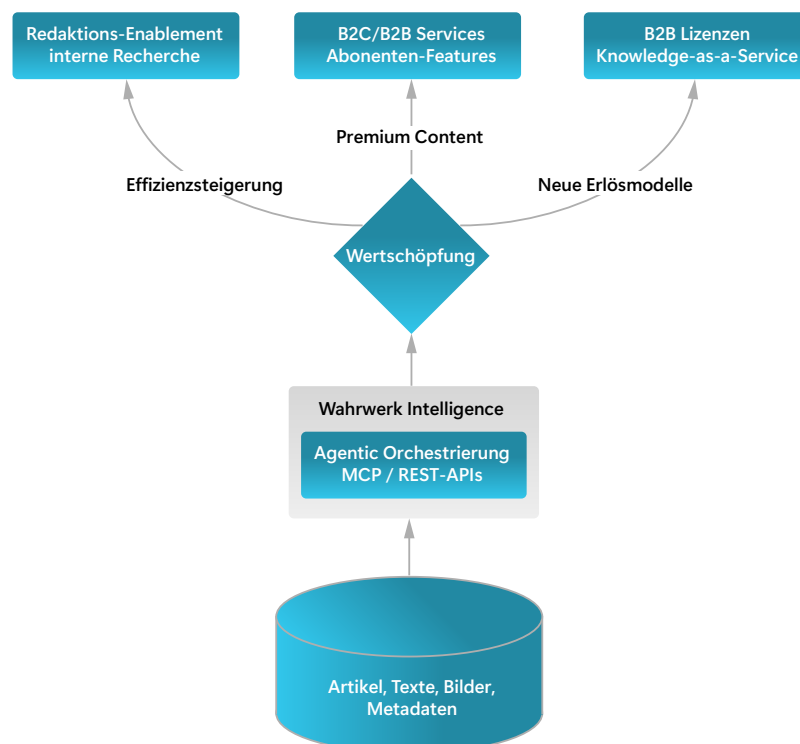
Redaktions-Enablement
interne Recherche

B2C/B2B Services
Abonenten-Features

B2B Lizenzen
Knowledge-as-a-Service

Premium Content

Effizienzsteigerung

Neue Erlösmodelle

Wertschöpfung

Wahrwerk Intelligence

Agentic Orchestrierung
MCP / REST-APIs

Artikel, Texte, Bilder,
Metadaten